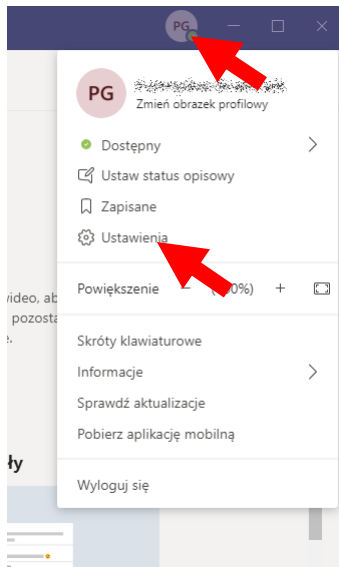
PG

PG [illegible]
Zmień obrazek profilowy

Dostępny
Ustaw status opisowy
Zapisane
Ustawienia

Powiększenie – ([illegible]0%) +

Skróty klawiaturowe
Informacje
Sprawdź aktualizacje
Pobierz aplikację mobilną

Wyloguj się

video, ab
pozosta
e.

ły